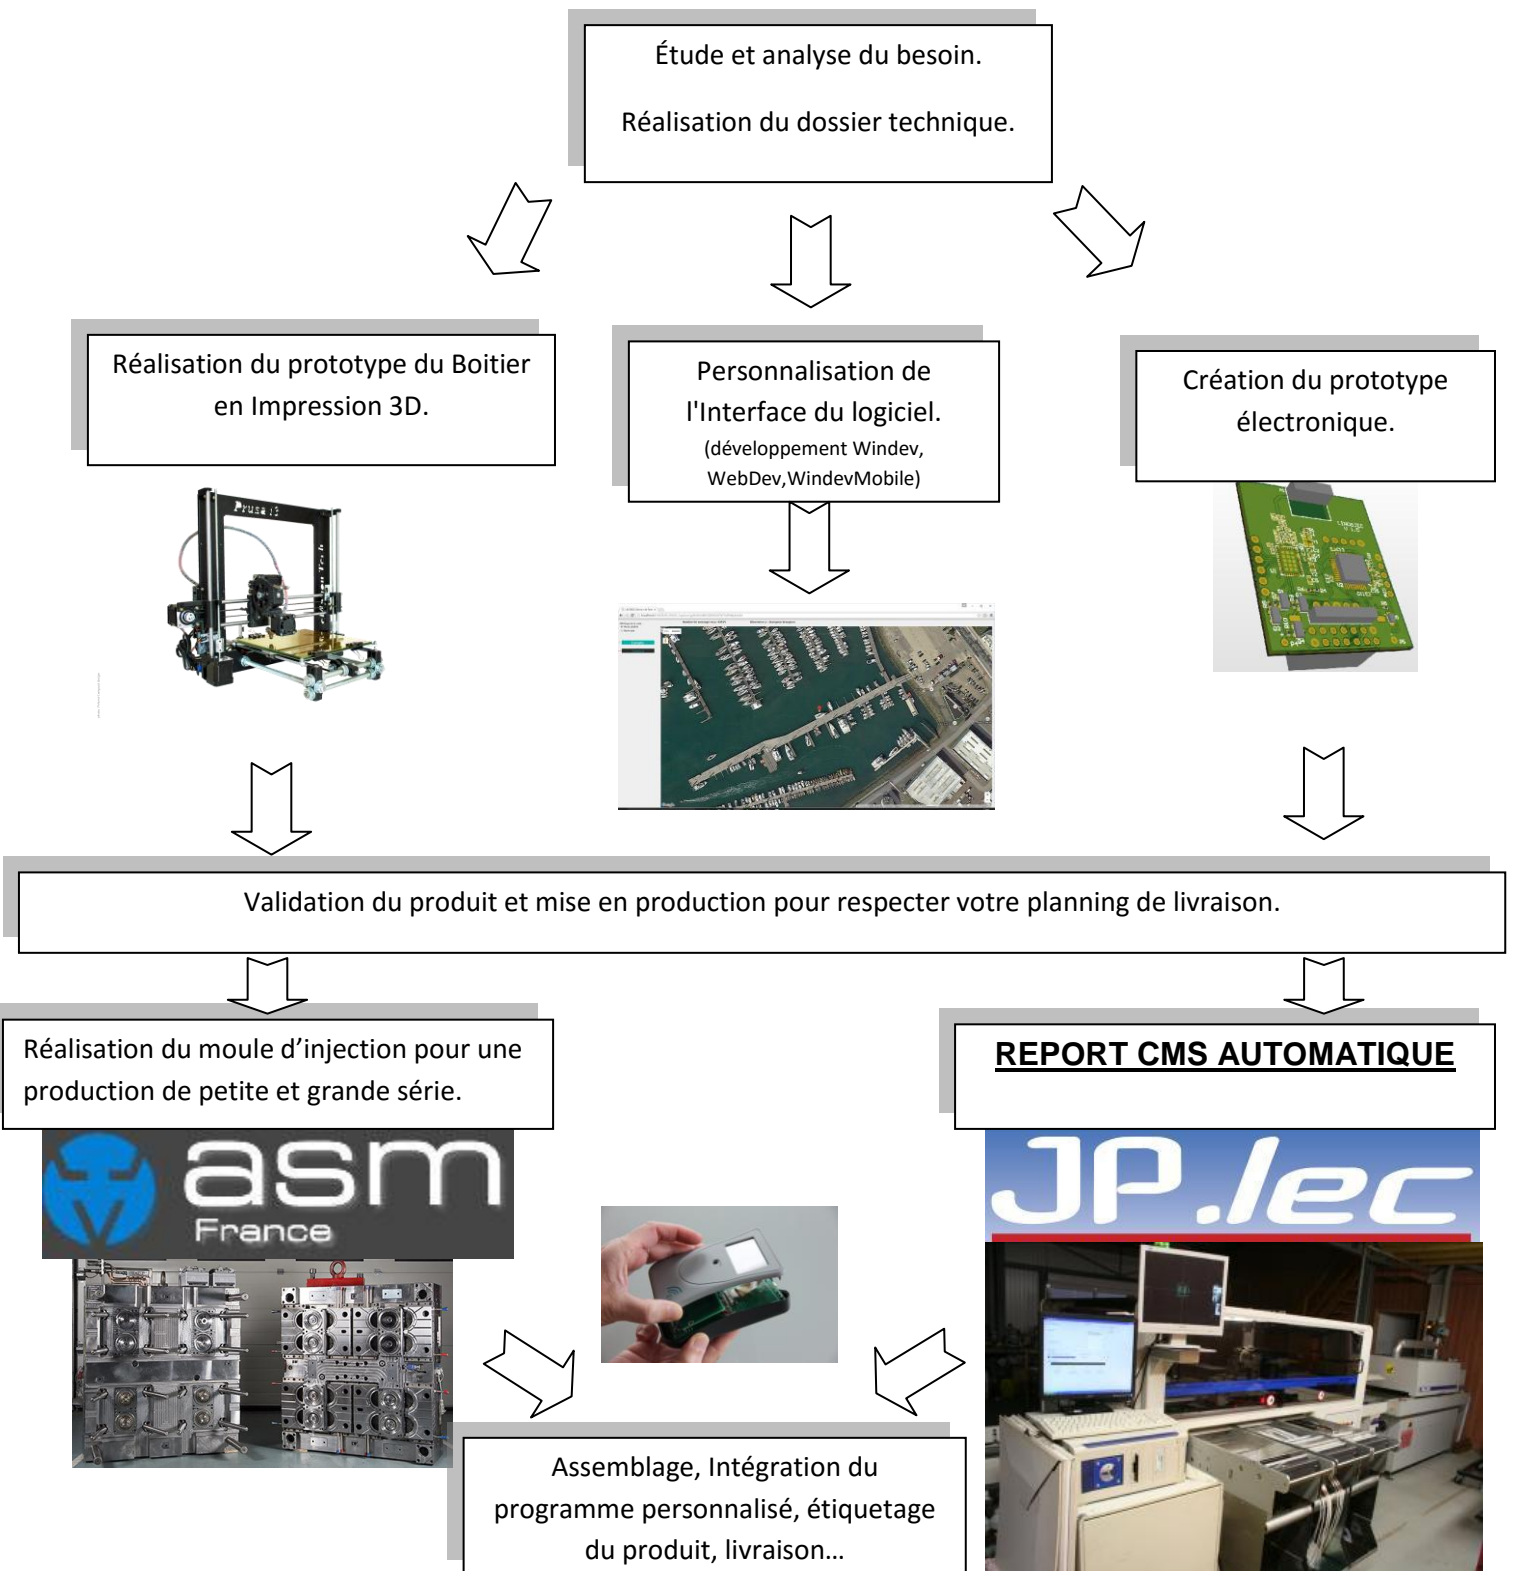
Étude et analyse du besoin.

Réalisation du dossier technique.

Réalisation du prototype du Boitier en Impression 3D.

Prusa i3

Personnalisation de l'Interface du logiciel.
(développement Windev, WebDev,WindevMobile)

Création du prototype électronique.

Validation du produit et mise en production pour respecter votre planning de livraison.

Réalisation du moule d'injection pour une production de petite et grande série.

asm
France

REPORT CMS AUTOMATIQUE

JP.lec

Assemblage, Intégration du programme personnalisé, étiquetage du produit, livraison…